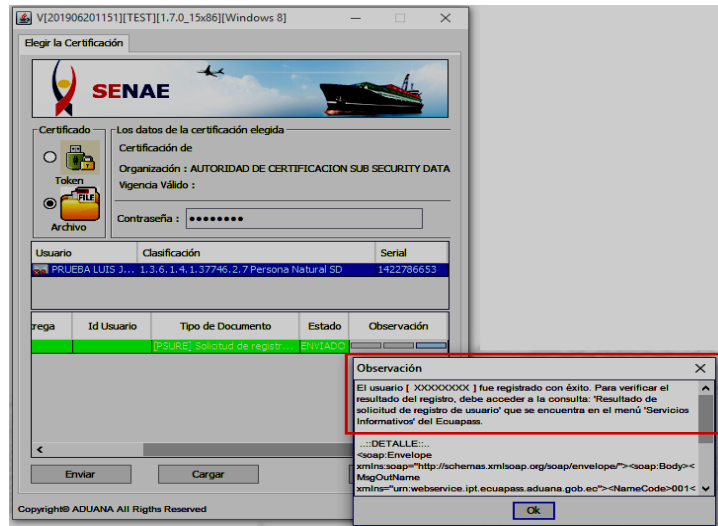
V[201906201151][TEST][1.7.0_15x86][Windows 8]

Elegir la Certificación

SENAE

Certificado
Token
FILE
Archivo

Los datos de la certificación elegida
Certificación de
Organización : AUTORIDAD DE CERTIFICACION SUB SECURITY DATA
Vigencia Válido :

Contraseña : ●●●●●●●●

| Usuario | Clasificación | Serial |
|---|---|---|
| PRUEBA LUIS J... | 1.3.6.1.4.1.37746.2.7 Persona Natural SD | 1422786653 |

| rega | Id Usuario | Tipo de Documento | Estado | Observación |
|---|---|---|---|---|
| | | [PSURE] Solicitud de registr... | ENVIADO | |

Enviar
Cargar

Copyright© ADUANA All Rigths Reserved

Observación

El usuario [ XXXXXXXX ] fue registrado con éxito. Para verificar el resultado del registro, debe acceder a la consulta: 'Resultado de solicitud de registro de usuario' que se encuentra en el menú 'Servicios Informativos' del Ecuapass.

..::DETALLE::..
<soap:Envelope xmlns:soap="http://schemas.xmlsoap.org/soap/envelope/"><soap:Body><MsgOutName xmlns="urn:webservice.ipt.ecuapass.aduana.gob.ec"><NameCode>001<

Ok